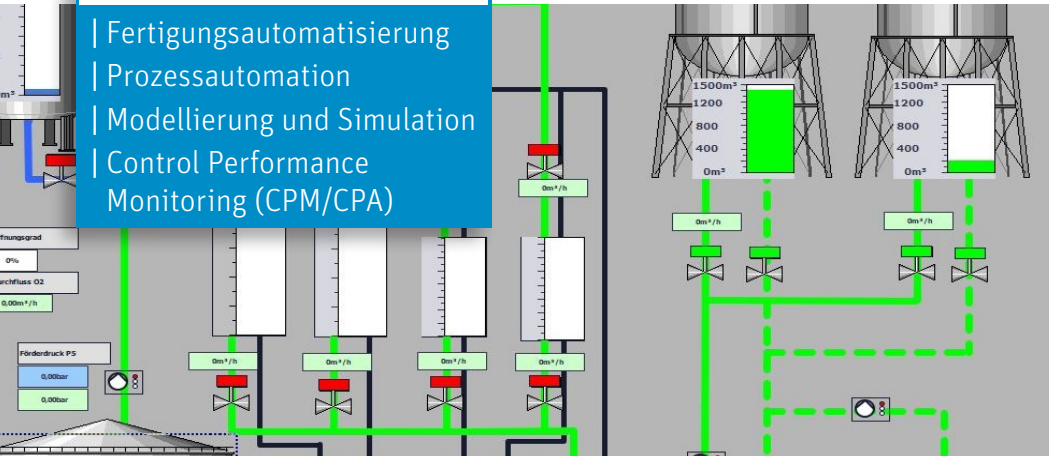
| Fertigungsautomatisierung
| Prozessautomation
| Modellierung und Simulation
| Control Performance Monitoring (CPM/CPA)

0m³

ffnungsgrad
0%
urchfluss O2
0,00m³/h

Förderdruck P5
0,00bar
0,00bar

0m³/h
0m³/h
0m³/h
0m³/h
0m³/h

1500m³
1200
800
400
0m³
0m³/h

1500m³
1200
800
400
0m³
0m³/h